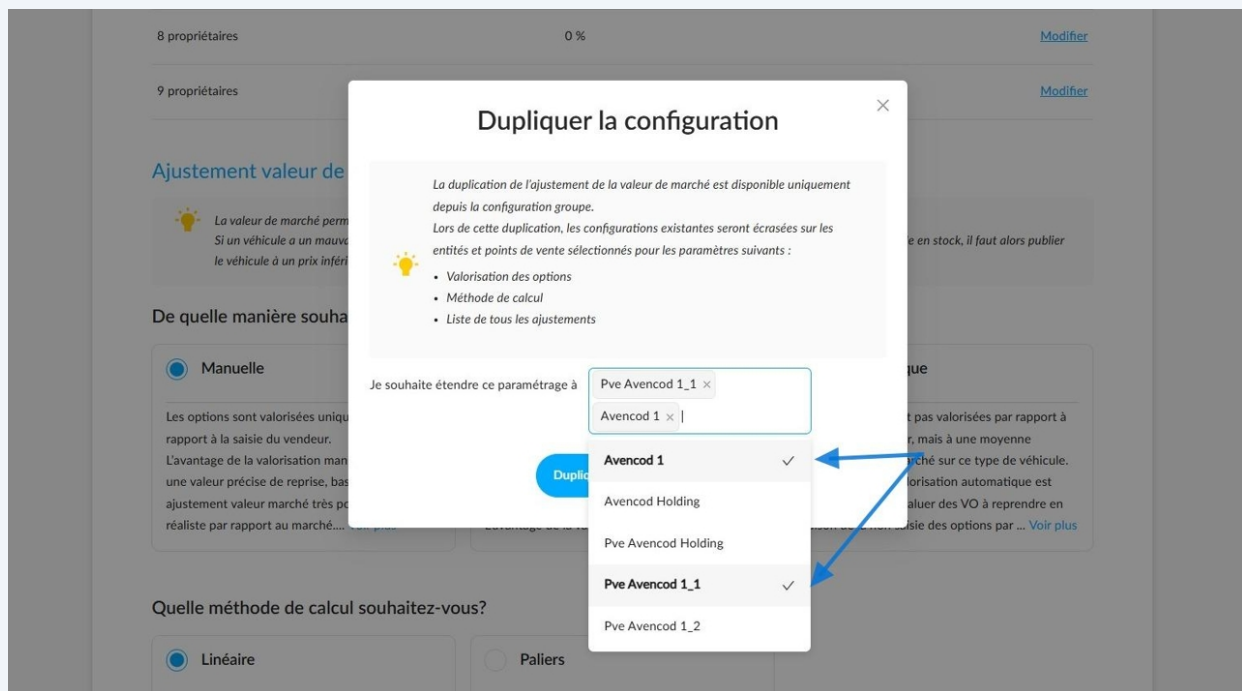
8 propriétaires

0 %

Modifier

9 propriétaires

Modifier

Ajustement valeur de

La valeur de marché perm
Si un véhicule a un mauv
le véhicule à un prix inféri

e en stock, il faut alors publier

De quelle manière souha

Manuelle

Les options sont valorisées uniqu rapport à la saisie du vendeur. L'avantage de la valorisation man une valeur précise de reprise, bas ajustement valeur marché très po réaliste par rapport au marché.... Voir plus

que

t pas valorisées par rapport à r, mais à une moyenne rché sur ce type de véhicule. lorisation automatique est aluer des VO à reprendre en isie des options par ... Voir plus

Quelle méthode de calcul souhaitez-vous?

Linéaire

Paliers

Dupliquer la configuration

×

La duplication de l'ajustement de la valeur de marché est disponible uniquement depuis la configuration groupe.
Lors de cette duplication, les configurations existantes seront écrasées sur les entités et points de vente sélectionnés pour les paramètres suivants :

• Valorisation des options
• Méthode de calcul
• Liste de tous les ajustements

Je souhaite étendre ce paramétrage à

Pve Avencod 1_1 ×

Avencod 1 ×

Dupli

Avencod 1 ✓

Avencod Holding

Pve Avencod Holding

Pve Avencod 1_1 ✓

Pve Avencod 1_2